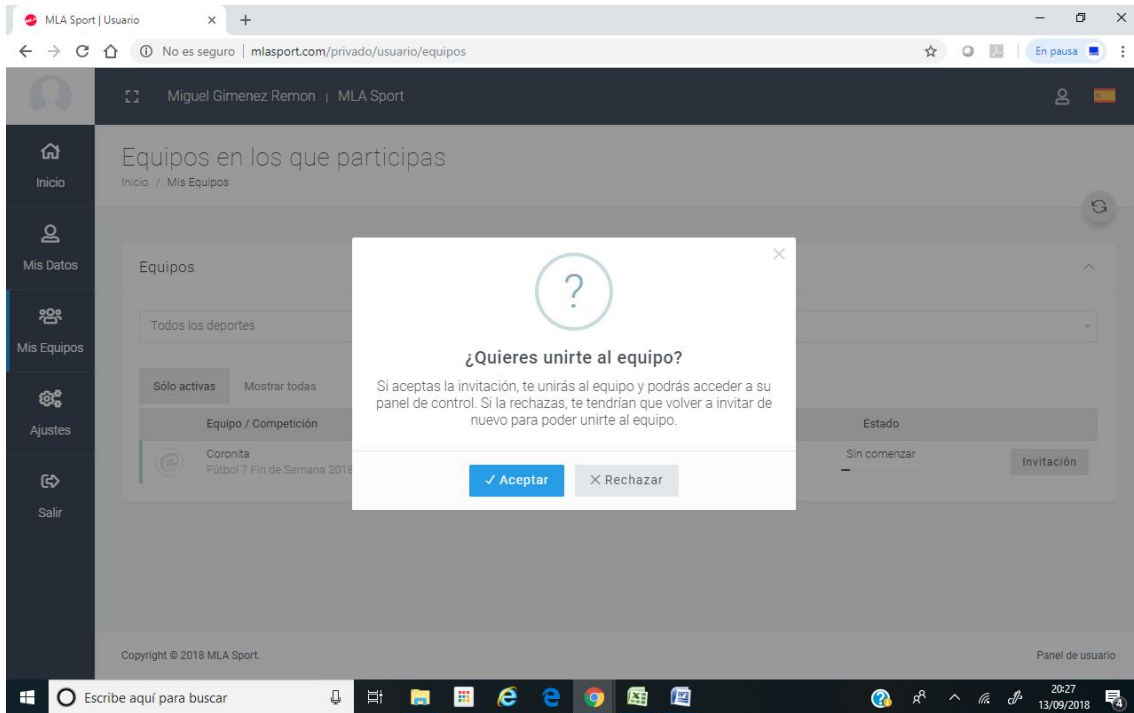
MLA Sport | Usuario ×

No es seguro | mlasport.com/privado/usuario/equipos

En pausa

Miguel Gimenez Remon | MLA Sport

Inicio

Mis Datos

Mis Equipos

Ajustes

Salir

Equipos en los que participas

Inicio / Mis Equipos

Equipos

Todos los deportes

Sólo activas Mostrar todas

| Equipo / Competición | Estado | |
|---|---|---|
| Coronita Fútbol 7 Fin de Semana 201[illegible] | Sin comenzar | Invitación |

?

¿Quieres unirte al equipo?

Si aceptas la invitación, te unirás al equipo y podrás acceder a su panel de control. Si la rechazas, te tendrían que volver a invitar de nuevo para poder unirte al equipo.

✓ Aceptar × Rechazar

Copyright © 2018 MLA Sport.

Panel de usuario

Escribe aquí para buscar

20:27
13/09/2018